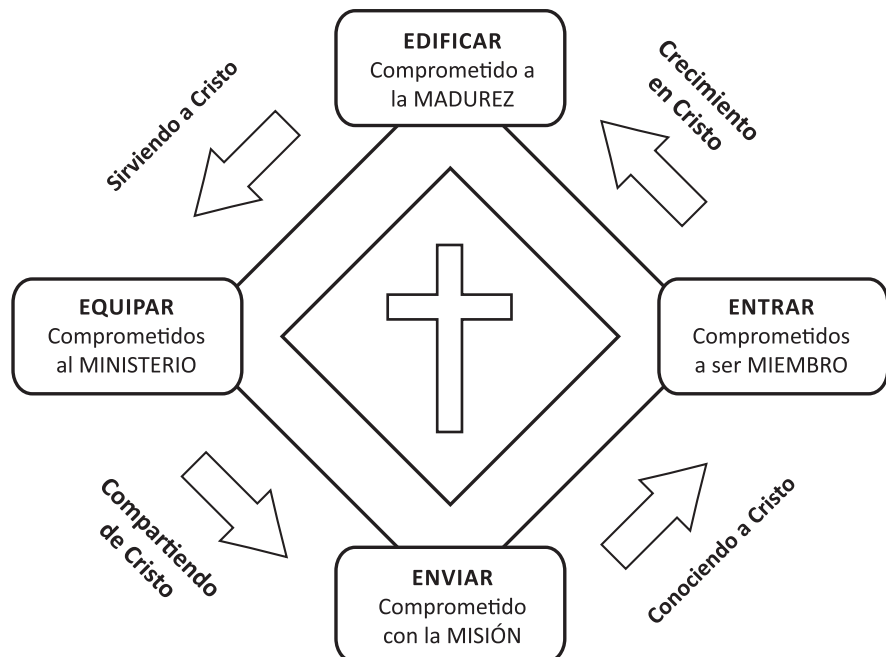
EDIFICAR
Comprometido a la MADUREZ

Crecimiento en Cristo

Sirviendo a Cristo

EQUIPAR
Comprometidos al MINISTERIO

ENTRAR
Comprometidos a ser MIEMBRO

Compartiendo de Cristo

Conociendo a Cristo

ENVIAR
Comprometido con la MISIÓN